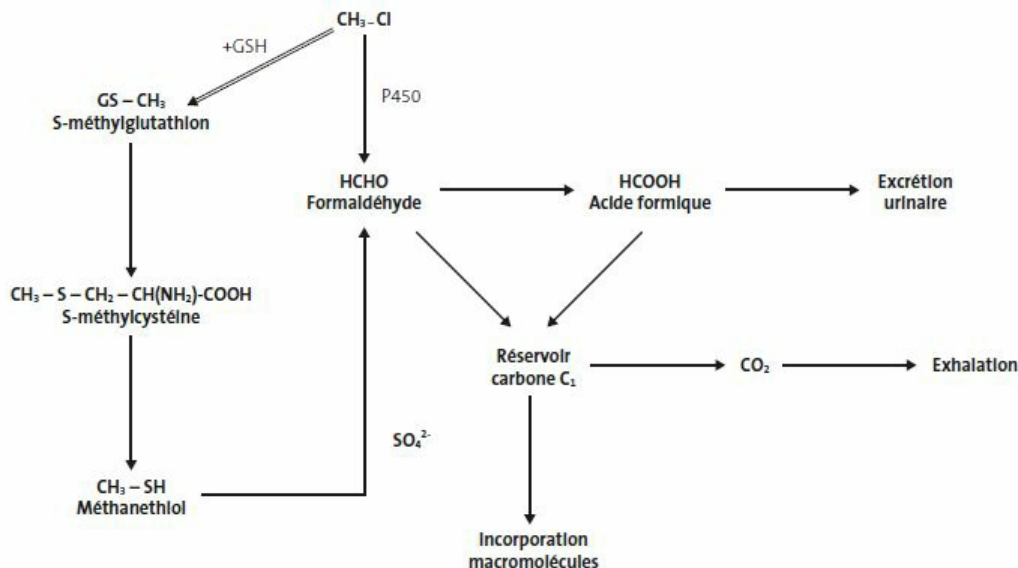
$CH_3-Cl$

+GSH

P450

$GS-CH_3$
S-méthylglutathion

HCHO
Formaldéhyde

HCOOH
Acide formique

Excrétion urinaire

$CH_3-S-CH_2-CH(NH_2)-COOH$
S-méthylcystéine

Réservoir carbone $C_1$

$CO_2$

Exhalation

$SO_4^{2-}$

$CH_3-SH$
Méthanethiol

Incorporation macromolécules